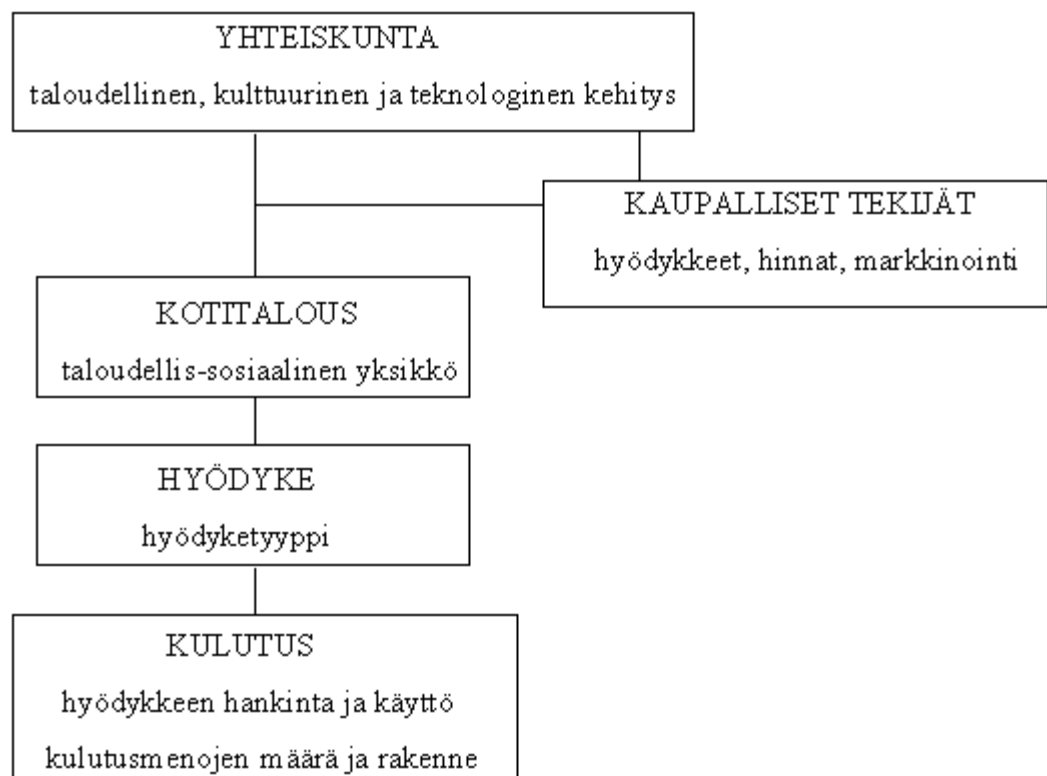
YHTEISKUNTA
taloudellinen, kulttuurinen ja teknologinen kehitys

KAUPALLISET TEKIJÄT
hyödykkeet, hinnat, markkinointi

KOTITALOUS
taloudellis-sosiaalinen yksikkö

HYÖDYKE
hyödyketyyppi

KULUTUS
hyödykkeen hankinta ja käyttö
kulutusmenojen määrä ja rakenne